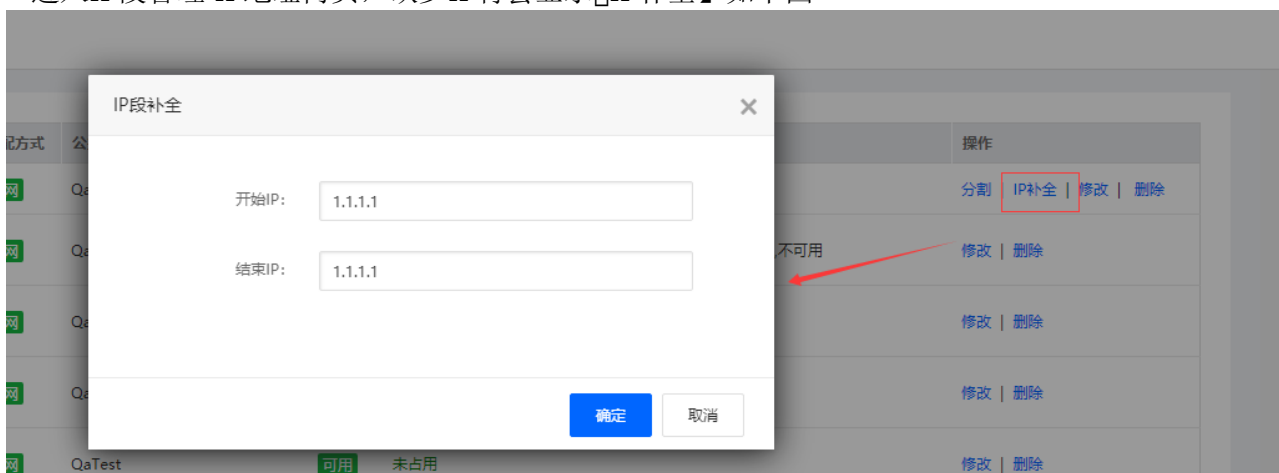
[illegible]

IP段补全

开始IP: 1.1.1.1

结束IP: 1.1.1.1

确定 取消

配方式 公

网 Qa

网 Qa

网 Qa

网 Qa

网 QaTest 可用 未占用

不可用

操作

分割 | IP补全 | 修改 | 删除

修改 | 删除

修改 | 删除

修改 | 删除

修改 | 删除